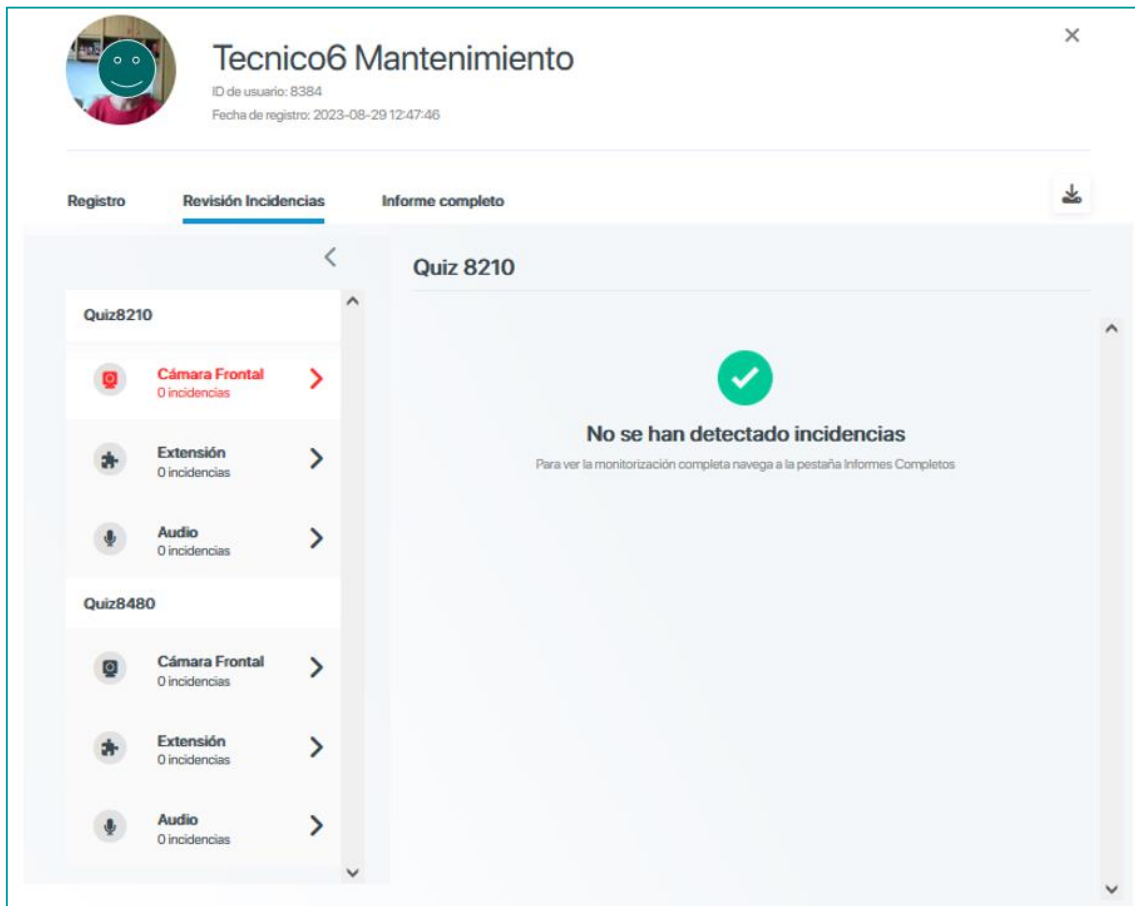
Tecnico6 Mantenimiento
ID de usuario: 8384
Fecha de registro: 2023-08-29 12:47:46

×

Registro
Revisión Incidencias
Informe completo

Quiz8210

Cámara Frontal
0 incidencias

Extensión
0 incidencias

Audio
0 incidencias

Quiz8480

Cámara Frontal
0 incidencias

Extensión
0 incidencias

Audio
0 incidencias

Quiz 8210

No se han detectado incidencias
Para ver la monitorización completa navega a la pestaña Informes Completos